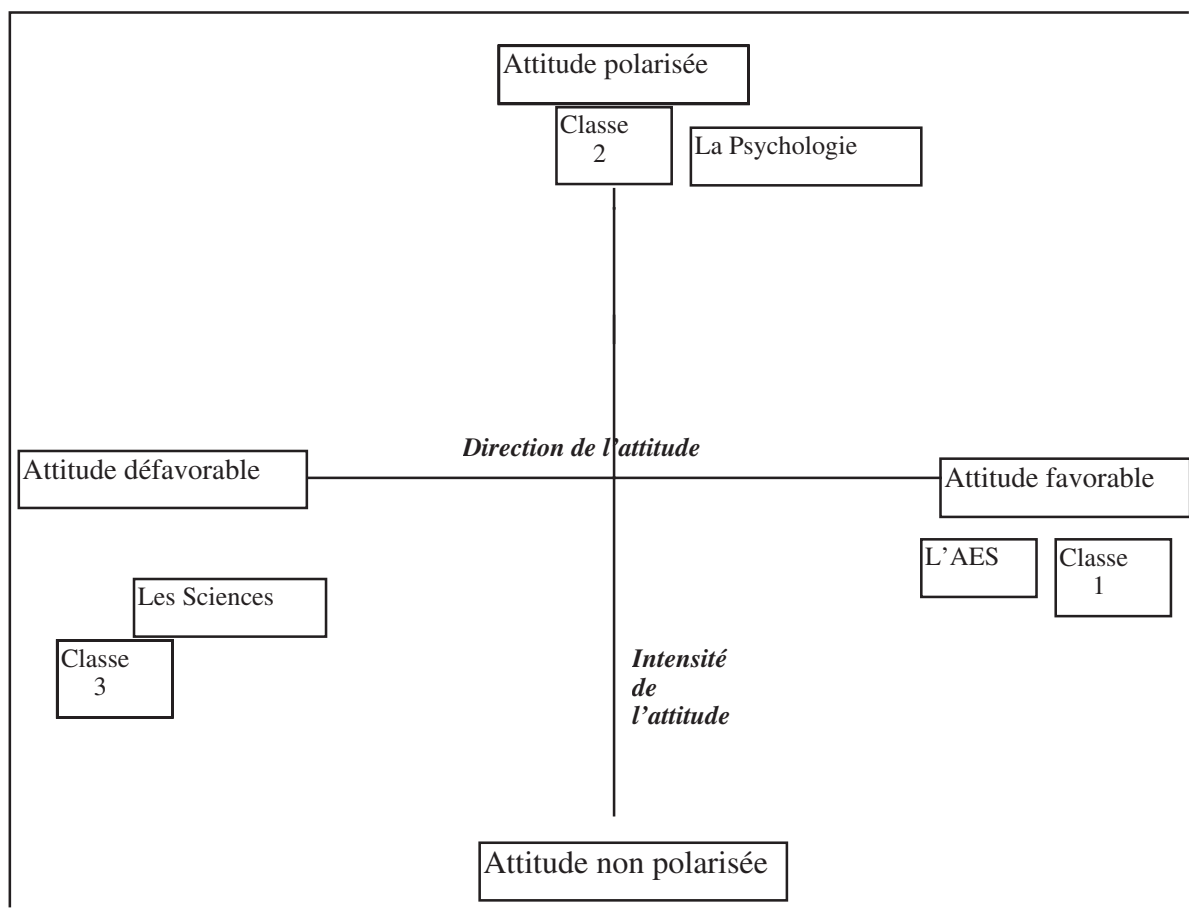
Attitude polarisée

Classe 2

La Psychologie

Direction de l'attitude

Attitude défavorable

Attitude favorable

L'AES

Classe 1

Les Sciences

Classe 3

Intensité de l'attitude

Attitude non polarisée